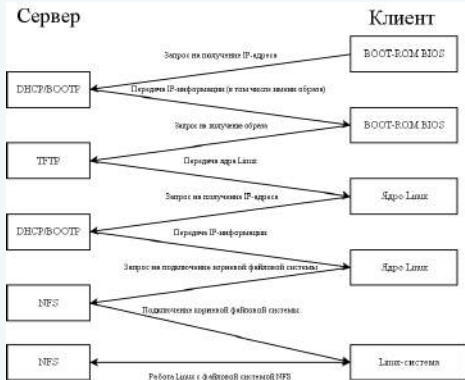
Сервер

Клиент

Запрос на получение IP-адреса

BOOT-ROM BIOS

DHCP/BOOTP

Передача IP-информации (в том числе имени образа)

Запрос на получение образа

BOOT-ROM BIOS

TFTP

Передача ядра Linux

Запрос на получение IP-адреса

Ядро Linux

DHCP/BOOTP

Передача IP-информации

Запрос на подключение корневой файловой системы

Ядро Linux

NFS

Подключение корневой файловой системы

NFS

Работа Linux с файловой системой NFS

Linux-система